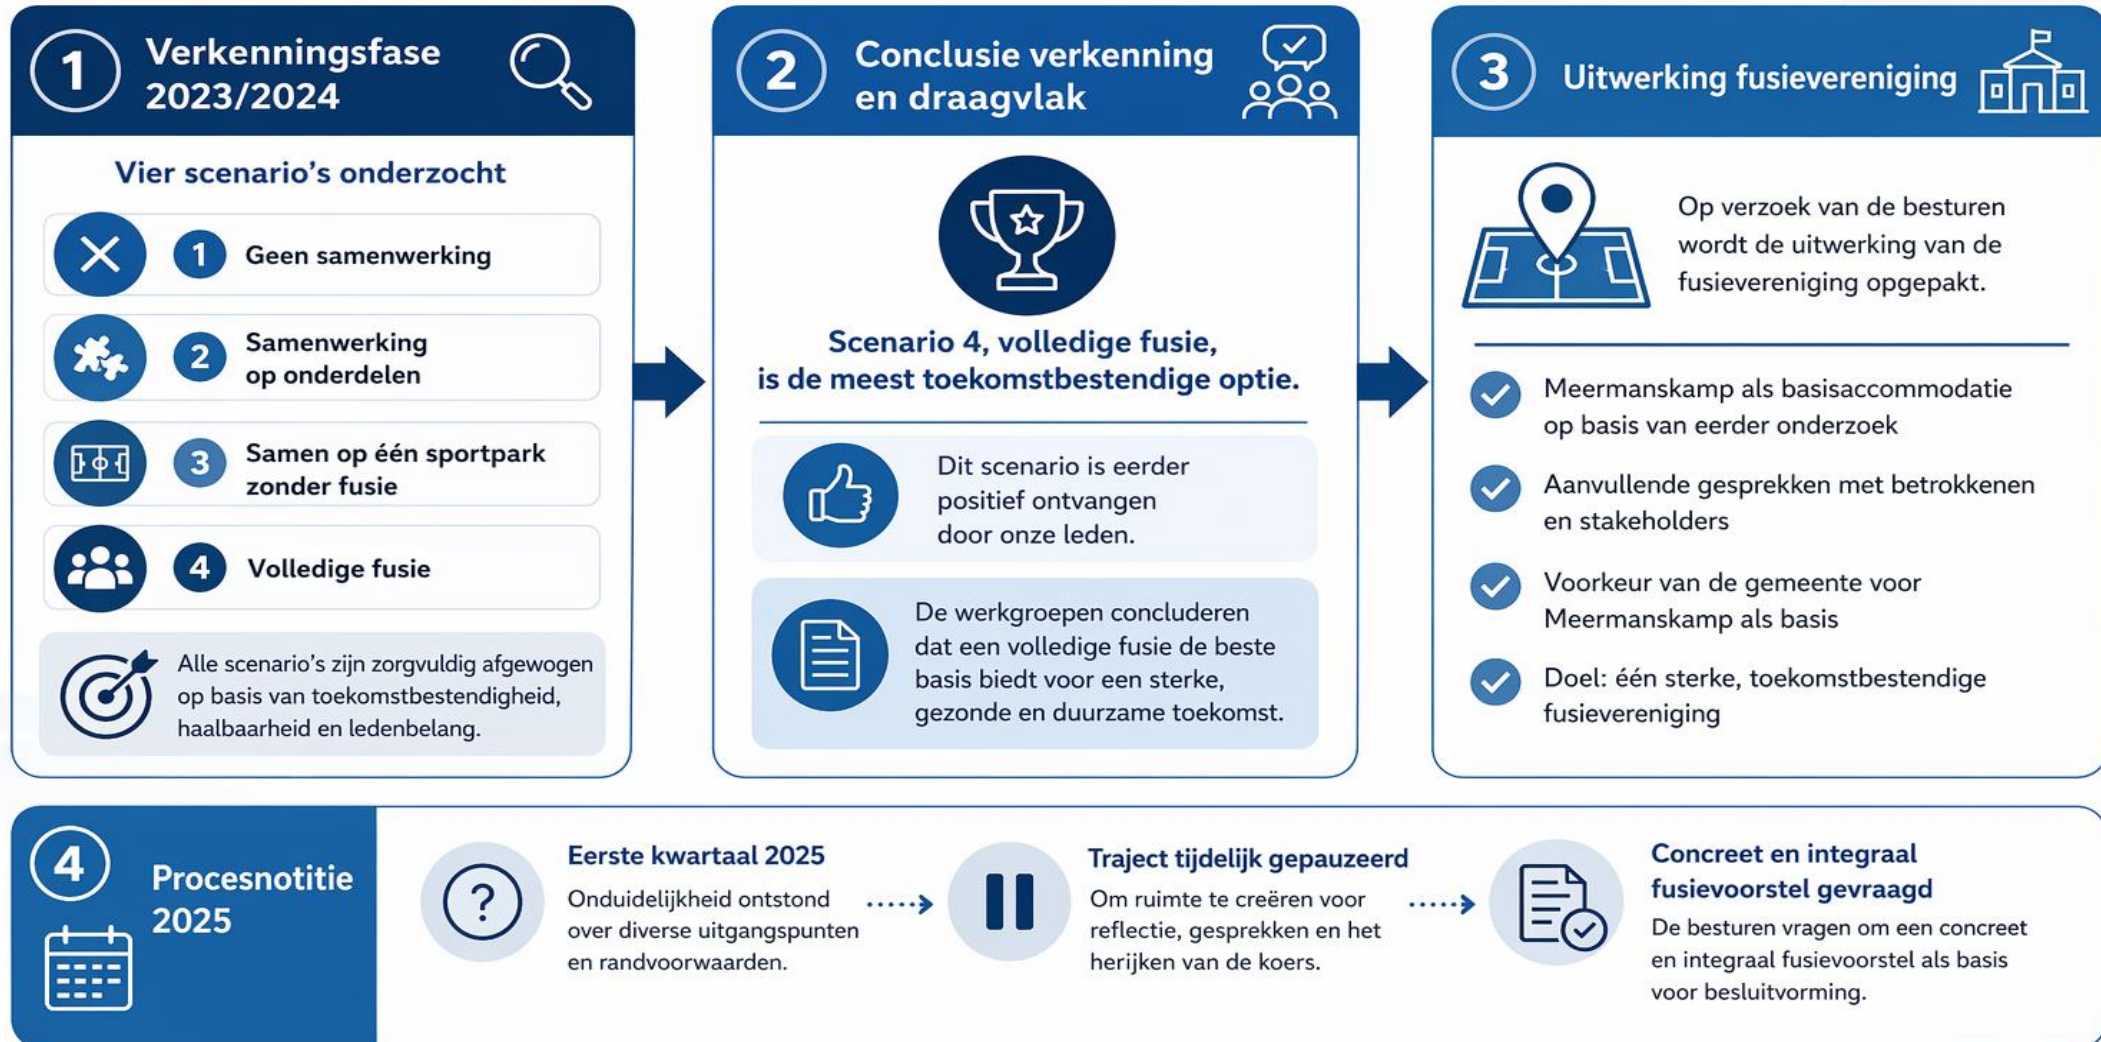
1 Verkenningsfase 2023/2024

Vier scenario's onderzocht

1 Geen samenwerking

2 Samenwerking op onderdelen

3 Samen op één sportpark zonder fusie

4 Volledige fusie

Alle scenario's zijn zorgvuldig afgewogen op basis van toekomstbestendigheid, haalbaarheid en ledenbelang.

2 Conclusie verkenning en draagvlak

Scenario 4, volledige fusie, is de meest toekomstbestendige optie.

Dit scenario is eerder positief ontvangen door onze leden.

De werkgroepen concluderen dat een volledige fusie de beste basis biedt voor een sterke, gezonde en duurzame toekomst.

3 Uitwerking fusievereniging

Op verzoek van de besturen wordt de uitwerking van de fusievereniging opgepakt.

Meermanskamp als basisaccommodatie op basis van eerder onderzoek

Aanvullende gesprekken met betrokkenen en stakeholders

Voorkeur van de gemeente voor Meermanskamp als basis

Doel: één sterke, toekomstbestendige fusievereniging

4 Procesnotitie 2025

Eerste kwartaal 2025
Onduidelijkheid ontstond over diverse uitgangspunten en randvoorwaarden.

Traject tijdelijk gepauzeerd
Om ruimte te creëren voor reflectie, gesprekken en het herijken van de koers.

Concreet en integraal fusievoorstel gevraagd
De besturen vragen om een concreet en integraal fusievoorstel als basis voor besluitvorming.